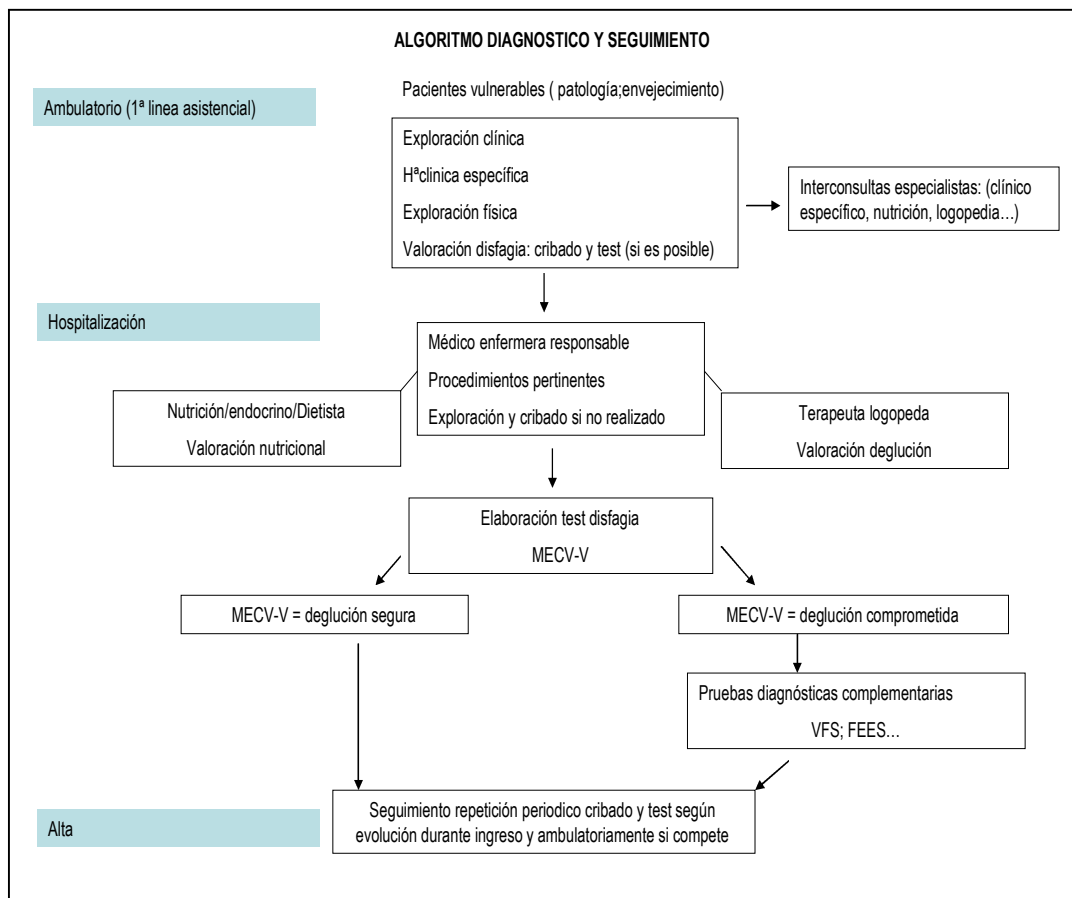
ALGORITMO DIAGNOSTICO Y SEGUIMIENTO

Ambulatorio (1ª linea asistencial)

Pacientes vulnerables ( patología;envejecimiento)

Exploración clínica

Hªclinica específica

Exploración física

Valoración disfagia: cribado y test (si es posible)

Interconsultas especialistas: (clínico específico, nutrición, logopedia…)

Hospitalización

Médico enfermera responsable

Procedimientos pertinentes

Exploración y cribado si no realizado

Nutrición/endocrino/Dietista

Valoración nutricional

Terapeuta logopeda

Valoración deglución

Elaboración test disfagia

MECV-V

MECV-V = deglución segura

MECV-V = deglución comprometida

Pruebas diagnósticas complementarias

VFS; FEES…

Alta

Seguimiento repetición periodico cribado y test según evolución durante ingreso y ambulatoriamente si compete